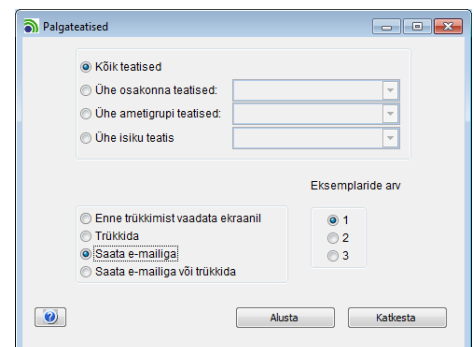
Palgateatised

Kõik teatised
Ühe osakonna teatised:
Ühe ametigrupi teatised:
Ühe isiku teatis

Eksemplaride arv

Enne trükkimist vaadata ekraanil
Trükkida
Saata e-mailiga
Saata e-mailiga või trükkida

1
2
3

?
Alusta
Katkesta